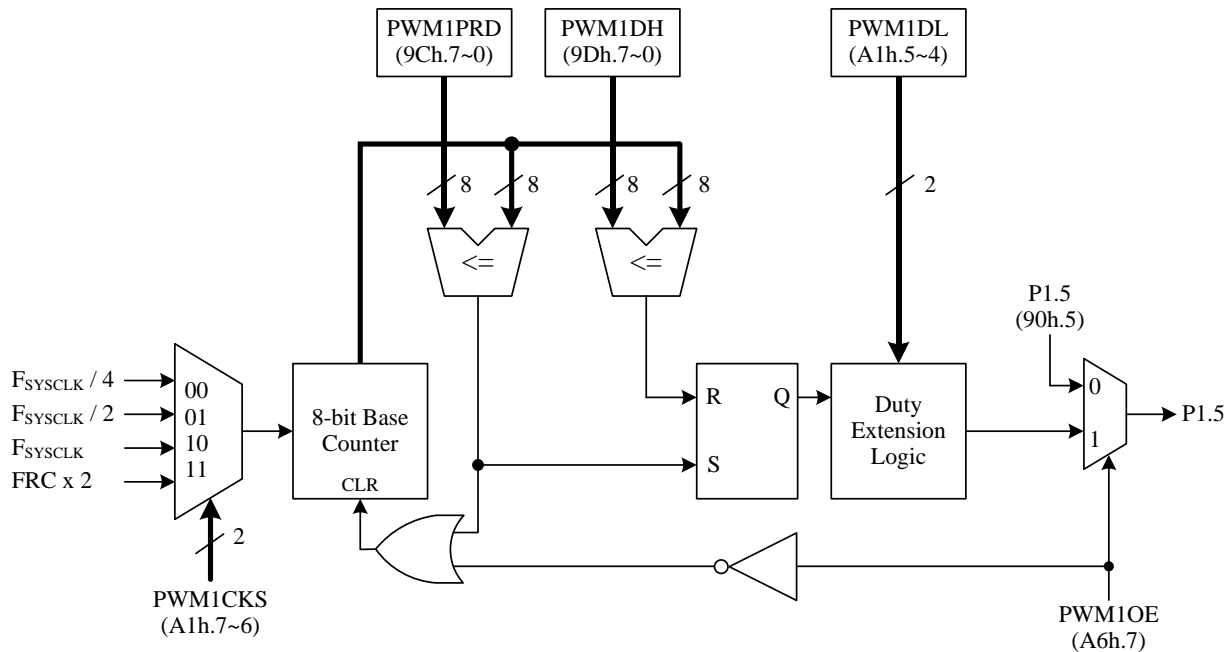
PWM1PRD
(9Ch.7~0)

PWM1DH
(9Dh.7~0)

PWM1DL
(A1h.5~4)

8
8
8
8
2

<=
<=

P1.5
(90h.5)

$F_{SYSCLK}$ / 4
$F_{SYSCLK}$ / 2
$F_{SYSCLK}$
FRC x 2

00
01
10
11

8-bit Base Counter
CLR

R
Q
S

Duty Extension Logic

0
1

P1.5

2

PWM1CKS
(A1h.7~6)

PWM1OE
(A6h.7)